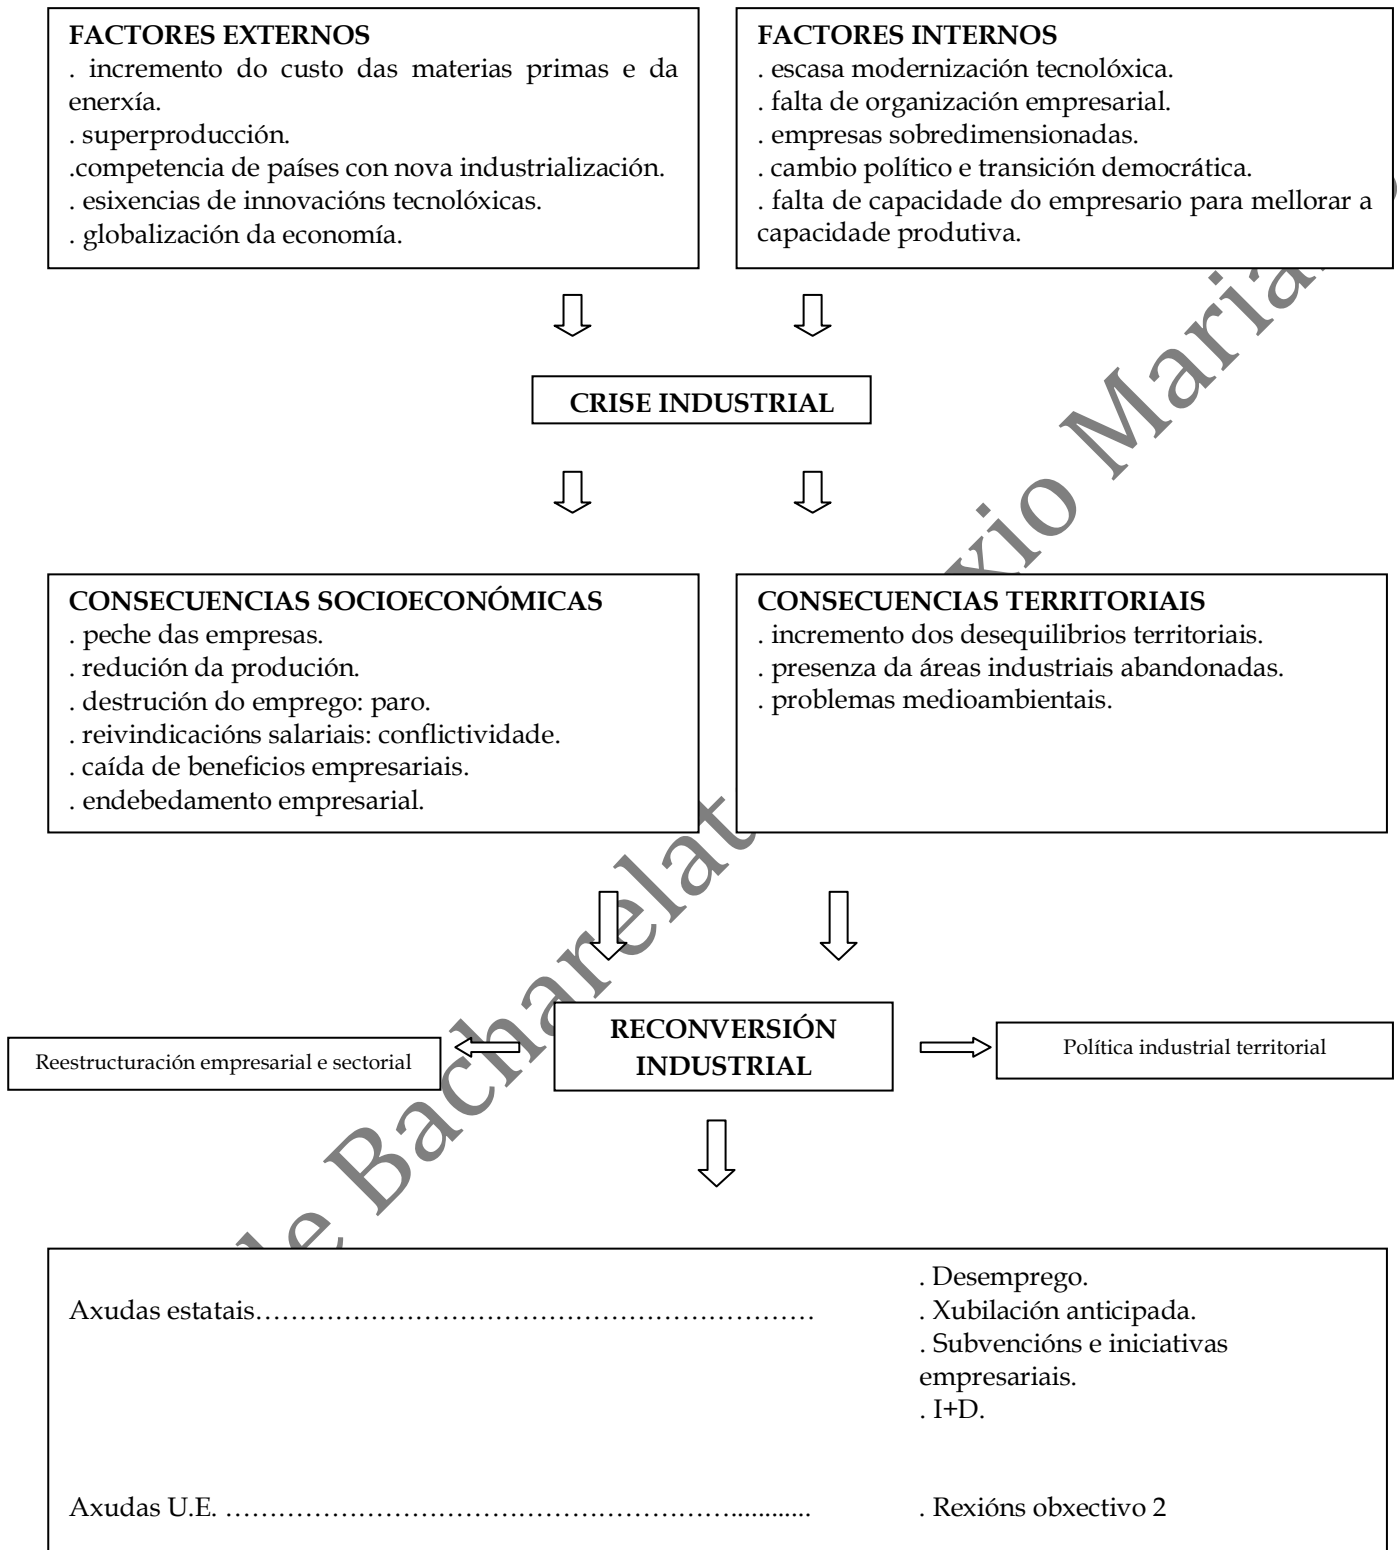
**FACTORES EXTERNOS**
. incremento do custo das materias primas e da enerxía.
. superproducción.
.competencia de países con nova industrialización.
. esixencias de innovacións tecnolóxicas.
. globalización da economía.

**FACTORES INTERNOS**
. escasa modernización tecnolóxica.
. falta de organización empresarial.
. empresas sobredimensionadas.
. cambio político e transición democrática.
. falta de capacidade do empresario para mellorar a capacidade produtiva.

**CRISE INDUSTRIAL**

**CONSECUENCIAS SOCIOECONÓMICAS**
. peche das empresas.
. redución da produción.
. destrución do emprego: paro.
. reivindicacións salariais: conflictividade.
. caída de beneficios empresariais.
. endebedamento empresarial.

**CONSECUENCIAS TERRITORIAIS**
. incremento dos desequilibrios territoriais.
. presenza da áreas industriais abandonadas.
. problemas medioambientais.

Reestructuración empresarial e sectorial

**RECONVERSIÓN INDUSTRIAL**

Política industrial territorial

Axudas estatais…………………………………………………
. Desemprego.
. Xubilación anticipada.
. Subvencións e iniciativas empresariais.
. I+D.

Axudas U.E. …………………………………………………..........
. Rexións obxectivo 2

Apuntes de Bachalerato Antonio Maria